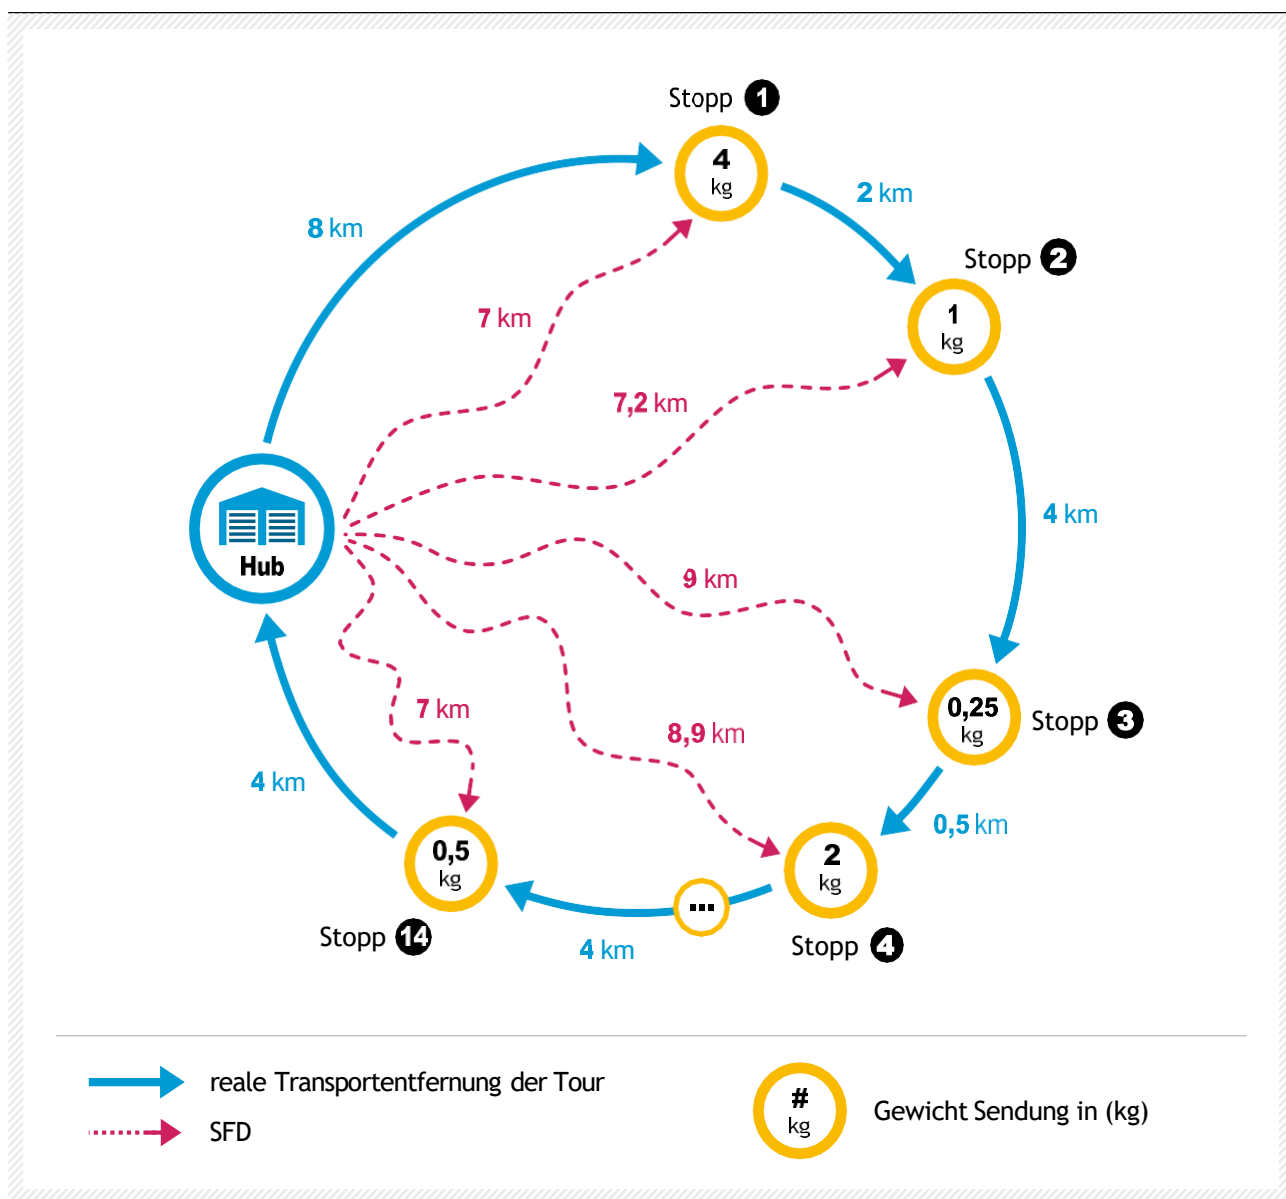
Stopp 1

4 kg

2 km

8 km

Stopp 2

1 kg

7 km

7,2 km

Hub

4 km

9 km

0,25 kg

Stopp 3

7 km

8,9 km

4 km

0,5 km

0,5 kg

2 kg

...

Stopp 14

4 km

Stopp 4

reale Transportentfernung der Tour

SFD

# kg

Gewicht Sendung in (kg)